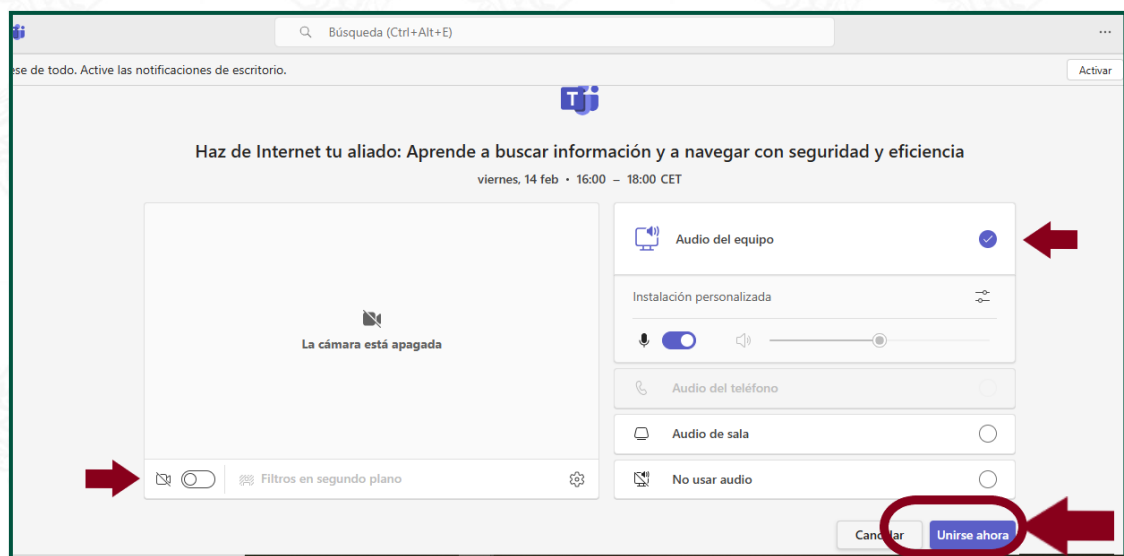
Búsqueda (Ctrl+Alt+E)

...

ese de todo. Active las notificaciones de escritorio.

Activar

Haz de Internet tu aliado: Aprende a buscar información y a navegar con seguridad y eficiencia

viernes, 14 feb • 16:00 – 18:00 CET

La cámara está apagada

Filtros en segundo plano

Audio del equipo

Instalación personalizada

Audio del teléfono

Audio de sala

No usar audio

Cancelar

Unirse ahora